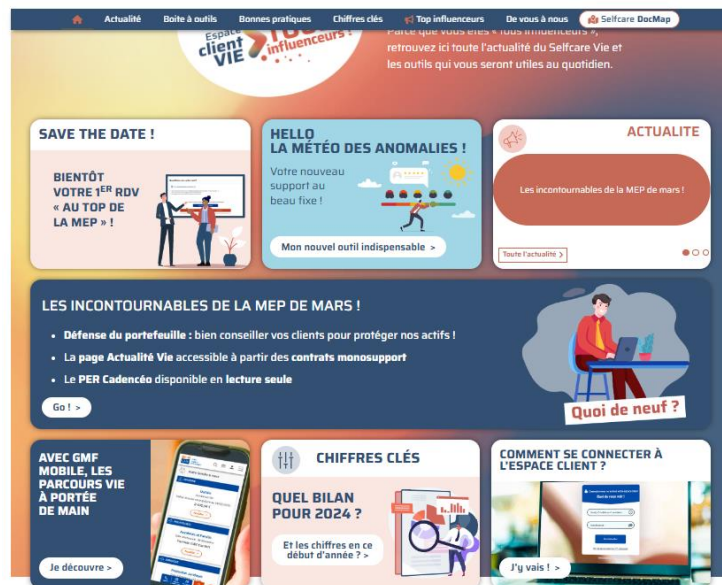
Actualité Boite à outils Bonnes pratiques Chiffres clés Top influenceurs De vous à nous Selfcare DocMap

Espace client VIE Tous influenceurs !

Parce que vous êtes « Tous influenceurs », retrouvez ici toute l'actualité du Selfcare Vie et les outils qui vous seront utiles au quotidien.

SAVE THE DATE !

BIENTÔT VOTRE 1$^{ER}$ RDV « AU TOP DE LA MEP » !

HELLO LA MÉTÉO DES ANOMALIES !

Votre nouveau support au beau fixe !

Mon nouvel outil indispensable >

ACTUALITE

Les incontournables de la MEP de mars !

Toute l'actualité >

LES INCONTOURNABLES DE LA MEP DE MARS !

• Défense du portefeuille : bien conseiller vos clients pour protéger nos actifs !
• La page Actualité Vie accessible à partir des contrats monosupport
• Le PER Cadencéo disponible en lecture seule

Go ! >

Quoi de neuf ?

AVEC GMF MOBILE, LES PARCOURS VIE À PORTÉE DE MAIN

Je découvre >

CHIFFRES CLÉS

QUEL BILAN POUR 2024 ?

Et les chiffres en ce début d'année ? >

COMMENT SE CONNECTER À L'ESPACE CLIENT ?

J'y vais ! >